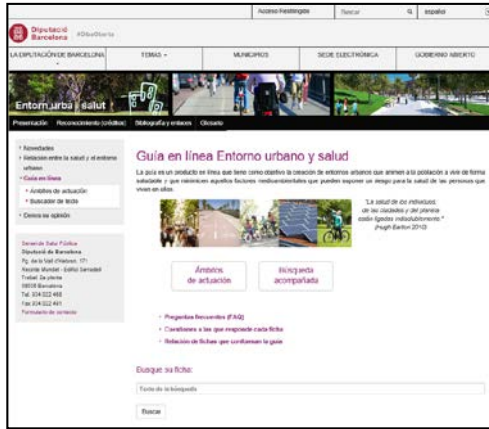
Acceso Restringido | Buscar | español

Diputació Barcelona #DiBaObierta

LA DIPUTACIÓN DE BARCELONA | TEMAS | MUNICIPIOS | SEDE ELECTRÓNICA | GOBIERNO ABIERTO

Entorno urbano y salud

Presentación | Reconocimiento (créditos) | Bibliografía y enlaces | Glosario

• Novedades
• Relación entre la salud y el entorno urbano
• Guía en línea
• Ámbitos de actuación
• Buscador de fichas
• Danos su opinión

Gerencia Salud Pública
Diputació de Barcelona
Pg. de la Vall d'Hebron, 171
Recinte Mundet - Edifici Serradell
Trabal, 3a planta
08035 Barcelona
Tel. 934 022 488
Fax 934 022 491
Formulario de contacto

Guía en línea Entorno urbano y salud

La guía es un producto en línea que tiene como objetivo la creación de entornos urbanos que animen a la población a vivir de forma saludable y que minimicen aquellos factores medioambientales que pueden suponer un riesgo para la salud de las personas que viven en ellos.

"La salud de los individuos, de las ciudades y del planeta están ligadas indisolublemente." (Hugh Barton 2010)

Ámbitos de actuación

Búsqueda acompañada

• Preguntas frecuentes (FAQ)
• Cuestiones a las que responde cada ficha
• Relación de fichas que conforman la guía

Busque su ficha:

Texto de la búsqueda

Buscar